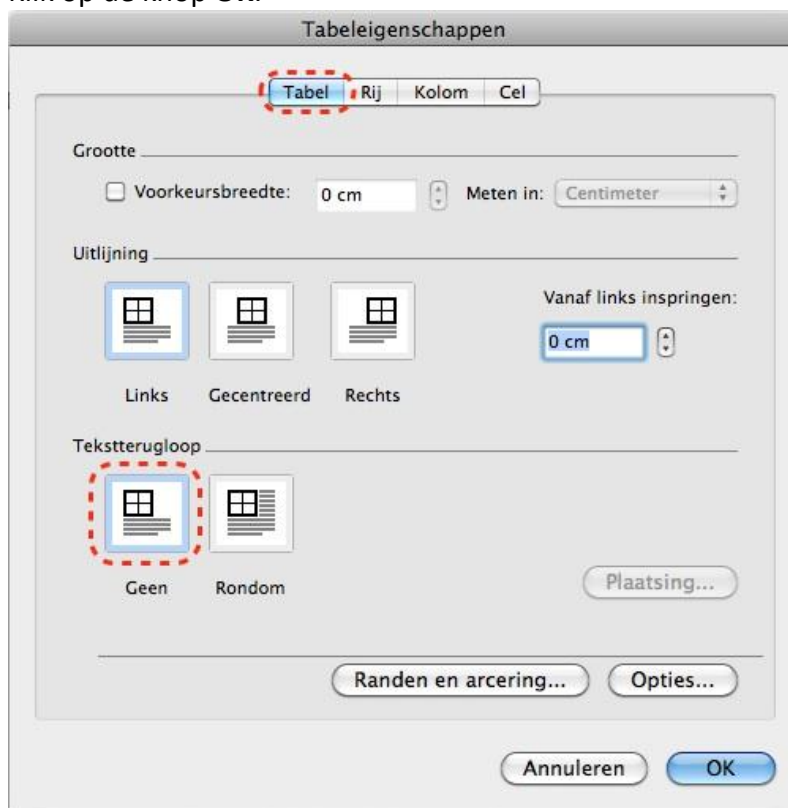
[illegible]

Tabeleigenschappen

Tabel | Rij | Kolom | Cel

Grootte

Voorkeursbreedte: 0 cm Meten in: Centimeter

Uitlijning

Vanaf links inspringen:

0 cm

Links Gecentreerd Rechts

Tekstterugloop

Geen Rondom

Plaatsing...

Randen en arcering... Opties...

Annuleren OK